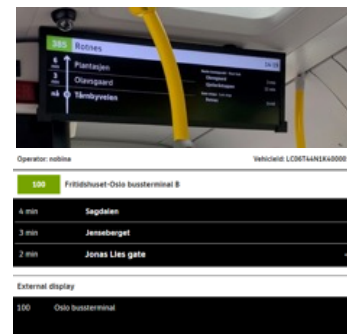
385 Rotnes
6 min Plantasjen
3 min Olavsgaard
nå Tårnbyveien
14:38
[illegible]
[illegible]
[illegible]

Operator: nobina
VehicleId: LC06T44N1K40000

100 Fritidshuset-Oslo bussterminal B

4 min Sagdalen
3 min Jenseberget
2 min Jonas Lies gate

External display

100 Oslo bussterminal